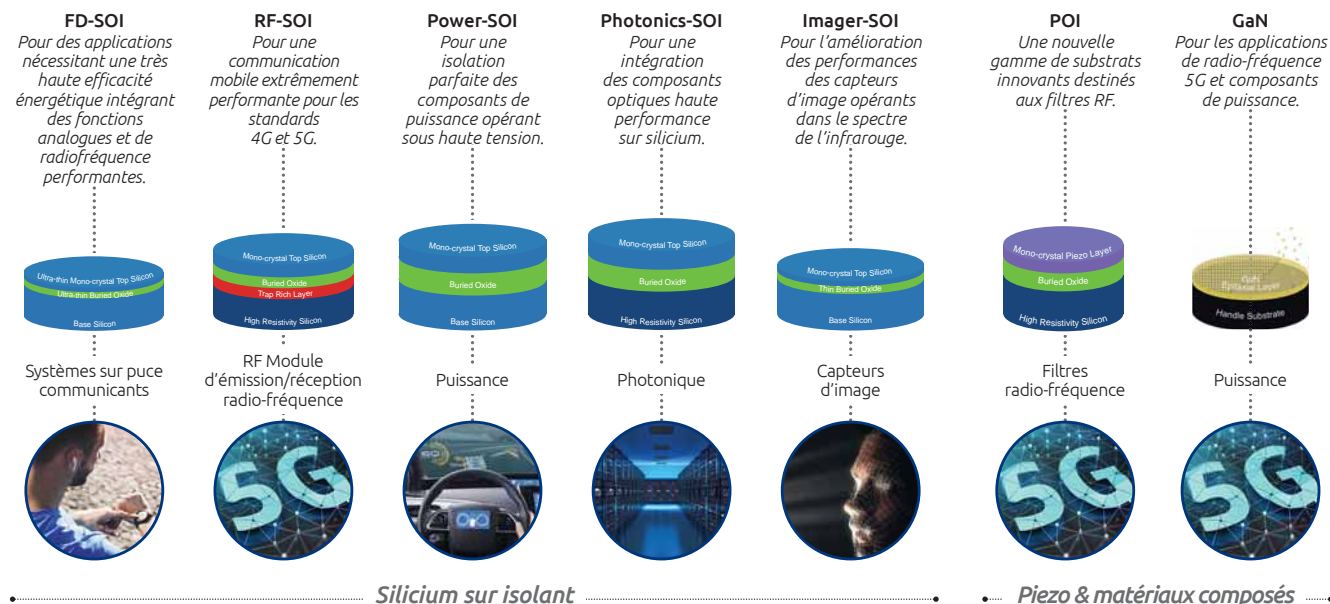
FD-SOI
Pour des applications nécessitant une très haute efficacité énergétique intégrant des fonctions analogues et de radiofréquence performantes.

Ultra-thin Mono-crystal Top Silicon
Ultra-thin Buried Oxide
Base Silicon

Systèmes sur puce communicants

RF-SOI
Pour une communication mobile extrêmement performante pour les standards 4G et 5G.

Mono-crystal Top Silicon
Buried Oxide
Trap Rich Layer
High Resistivity Silicon

RF Module d'émission/réception radio-fréquence

5G

Power-SOI
Pour une isolation parfaite des composants de puissance opérant sous haute tension.

Mono-crystal Top Silicon
Buried Oxide
Base Silicon

Puissance

Photonics-SOI
Pour une intégration des composants optiques haute performance sur silicium.

Mono-crystal Top Silicon
Buried Oxide
High Resistivity Silicon

Photonique

Imager-SOI
Pour l'amélioration des performances des capteurs d'image opérants dans le spectre de l'infrarouge.

Mono-crystal Top Silicon
Thin Buried Oxide
Base Silicon

Capteurs d'image

POI
Une nouvelle gamme de substrats innovants destinés aux filtres RF.

Mono-crystal Piezo Layer
Buried Oxide
High Resistivity Silicon

Filtres radio-fréquence

5G

GaN
Pour les applications de radio-fréquence 5G et composants de puissance.

GaN Epitaxial Layer
Handle Substrate

Puissance

5G

Silicium sur isolant

Piezo & matériaux composés